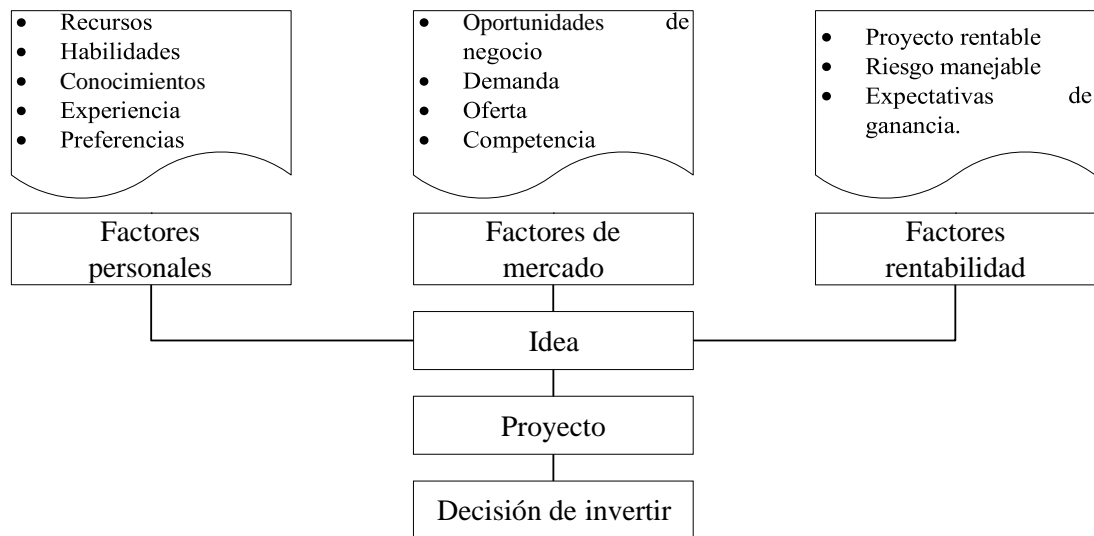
- Recursos
- Habilidades
- Conocimientos
- Experiencia
- Preferencias

- Oportunidades de negocio
- Demanda
- Oferta
- Competencia

- Proyecto rentable
- Riesgo manejable
- Expectativas de ganancia.

Factores personales

Factores de mercado

Factores rentabilidad

Idea

Proyecto

Decisión de invertir